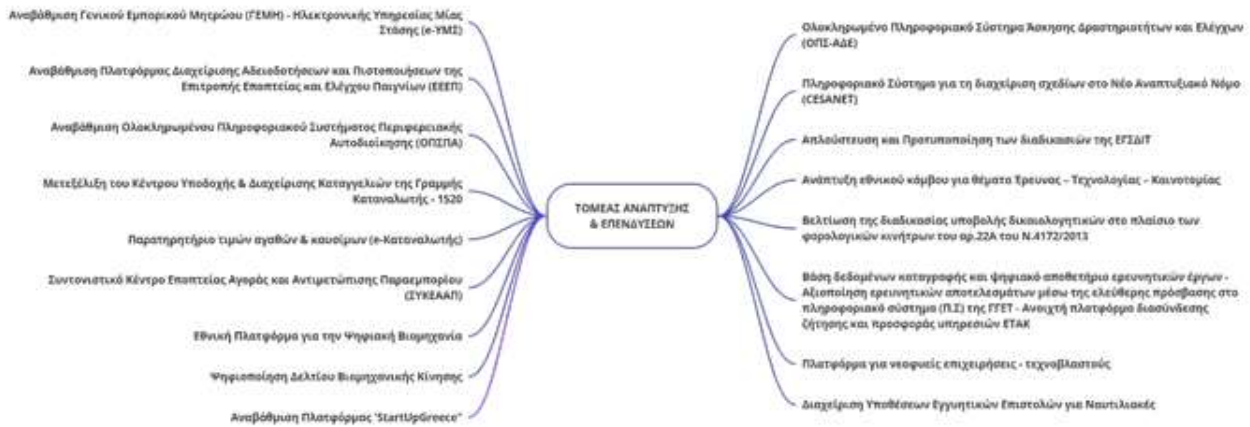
ΤΟΜΕΑΣ ΑΝΑΠΤΥΞΗΣ & ΕΠΕΝΔΥΣΕΩΝ

Αναβάθμιση Γενικού Εμπορικού Μητρώου (ΓΕΜΗ) - Ηλεκτρονικής Υπηρεσίας Μίας Στάσης (e-ΥΜΣ)

Αναβάθμιση Πλατφόρμας Διαχείρισης Αδειοδοτήσεων και Πιστοποιήσεων της Επιτροπής Εποπτείας και Ελέγχου Παιγνίων (ΕΕΕΠ)

Αναβάθμιση Ολοκληρωμένου Πληροφοριακού Συστήματος Περιφερειακής Αυτοδιοίκησης (ΟΠΣΠΑ)

Μετεξέλιξη του Κέντρου Υποδοχής & Διαχείρισης Καταγγελιών της Γραμμής Καταναλωτής - 1520

Παρατηρητήριο τιμών αγαθών & καυσίμων (e-Καταναλωτής)

Συντονιστικό Κέντρο Εποπτείας Αγοράς και Αντιμετώπισης Παραεμπορίου (ΣΥΚΕΑΑΠ)

Εθνική Πλατφόρμα για την Ψηφιακή Βιομηχανία

Ψηφιοποίηση Δελτίου Βιομηχανικής Κίνησης

Αναβάθμιση Πλατφόρμας "StartUpGreece"

Ολοκληρωμένο Πληροφοριακό Σύστημα Άσκησης Δραστηριοτήτων και Ελέγχων (ΟΠΣ-ΑΔΕ)

Πληροφοριακό Σύστημα για τη διαχείριση σχεδίων στο Νέο Αναπτυξιακό Νόμο (CESANET)

Απλούστευση και Προτυποποίηση των διαδικασιών της ΕΓΣΔ/Τ

Ανάπτυξη εθνικού κόμβου για θέματα Έρευνας – Τεχνολογίας – Καινοτομίας

Βελτίωση της διαδικασίας υποβολής δικαιολογητικών στο πλαίσιο των φορολογικών κινήτρων του αρ.22Α του Ν.4172/2013

Βάση δεδομένων καταγραφής και ψηφιακό αποθετήριο ερευνητικών έργων - Αξιοποίηση ερευνητικών αποτελεσμάτων μέσω της ελεύθερης πρόσβασης στο πληροφοριακό σύστημα (Π.Σ) της ΓΓΕΤ - Ανοιχτή πλατφόρμα διασύνδεσης ζήτησης και προσφοράς υπηρεσιών ΕΤΑΚ

Πλατφόρμα για νεοφυείς επιχειρήσεις - τεχνοβλαστούς

Διαχείριση Υποθέσεων Εγγυητικών Επιστολών για Ναυτιλιακές